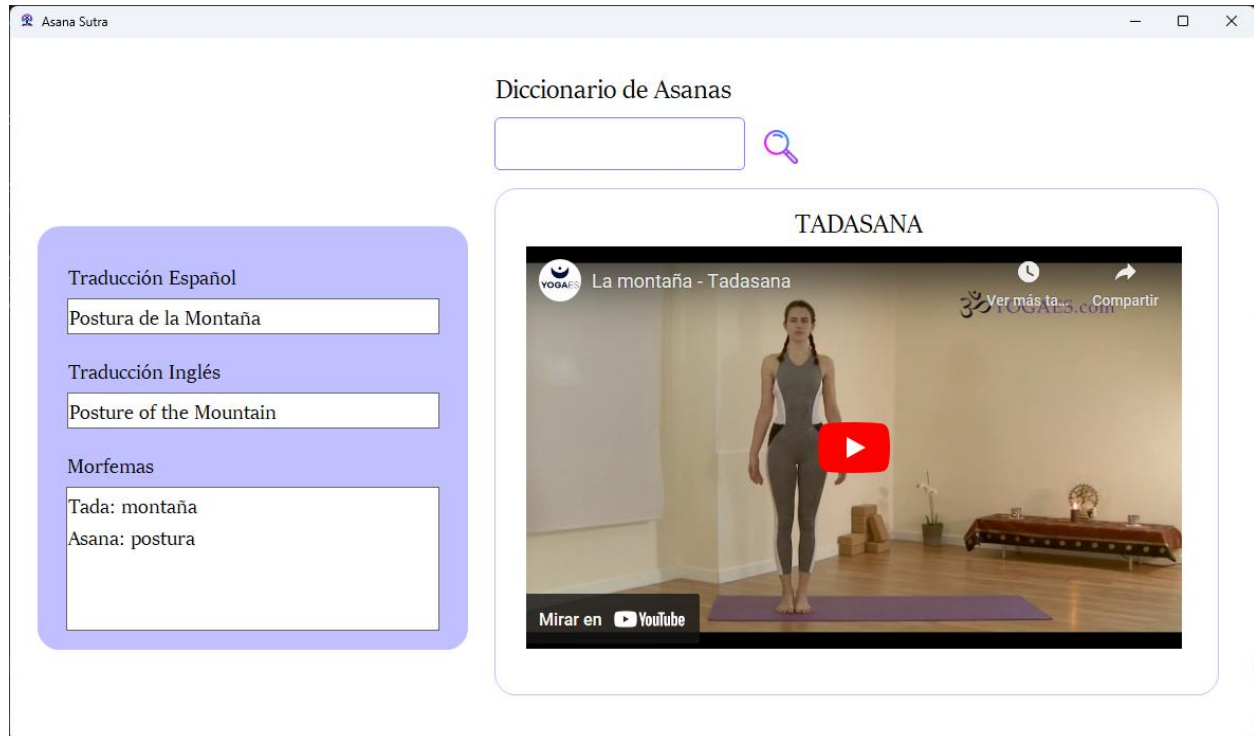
Asana Sutra

Diccionario de Asanas

TADASANA

YOGAES La montaña - Tadasana

Ver más ta... Compartir

YOGAES.com

Mirar en YouTube

Traducción Español

Postura de la Montaña

Traducción Inglés

Posture of the Mountain

Morfemas

Tada: montaña
Asana: postura